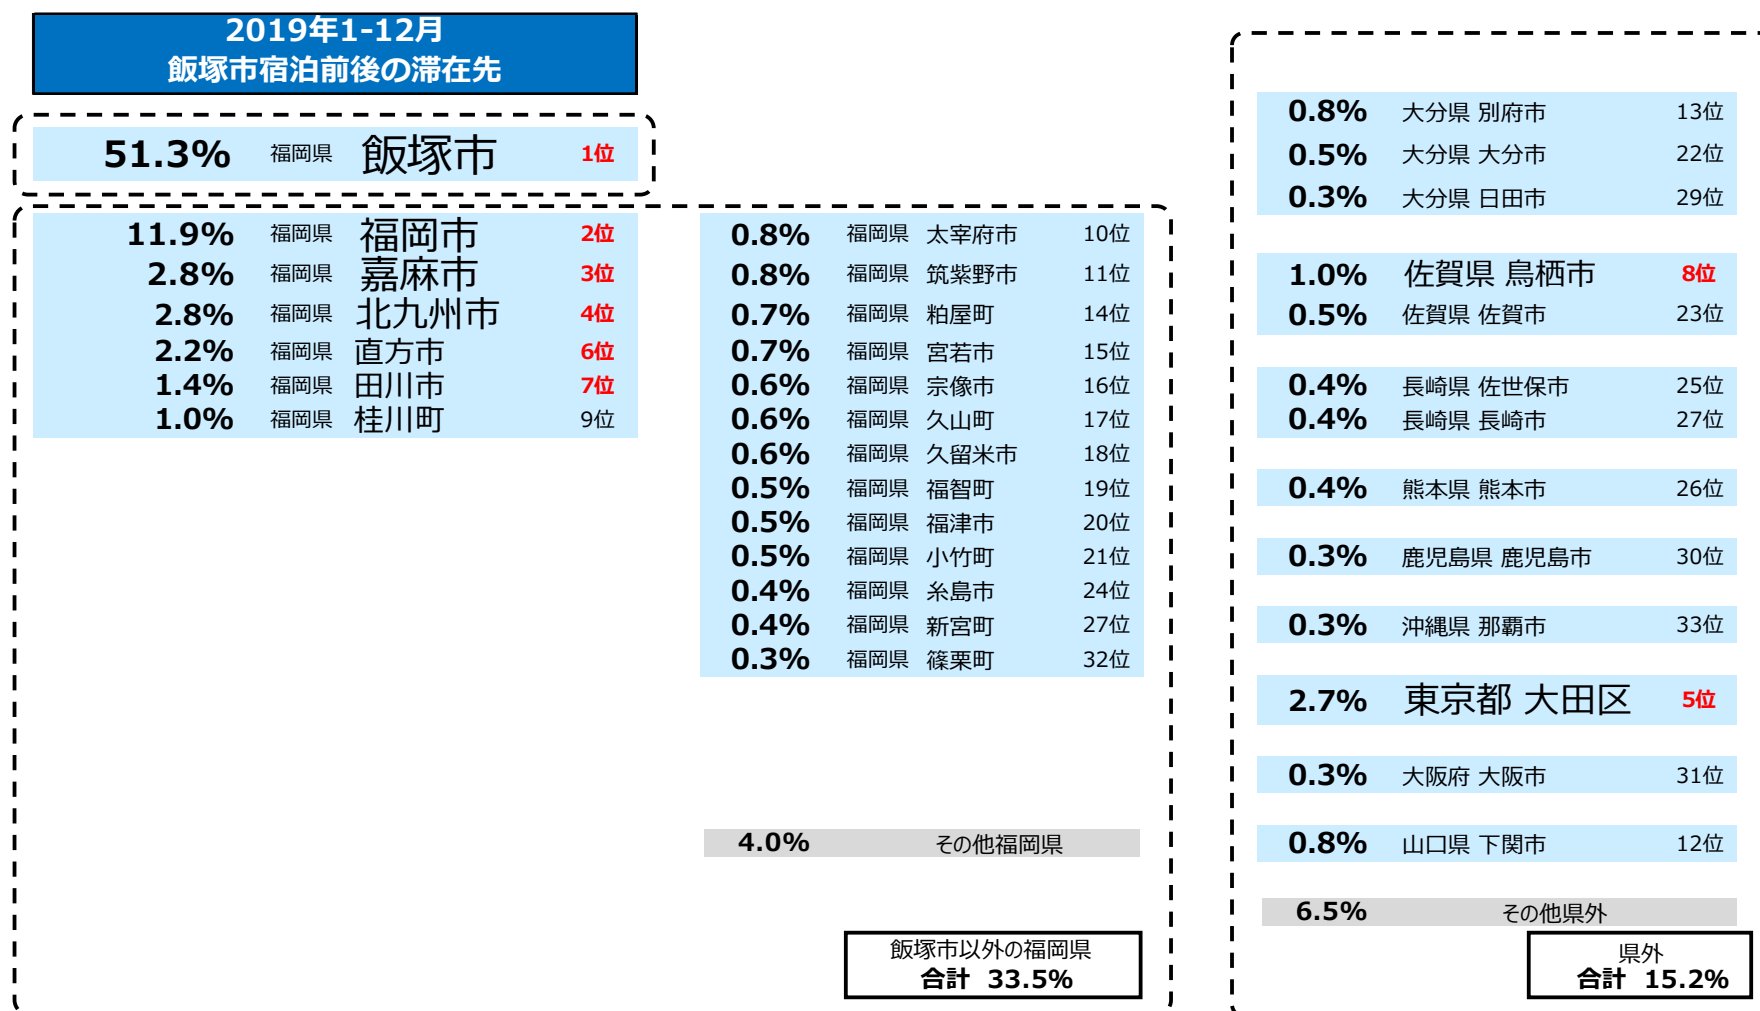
2019年1-12月
飯塚市宿泊前後の滞在先

51.3% 福岡県 飯塚市 1位

11.9% 福岡県 福岡市 2位
2.8% 福岡県 嘉麻市 3位
2.8% 福岡県 北九州市 4位
2.2% 福岡県 直方市 6位
1.4% 福岡県 田川市 7位
1.0% 福岡県 桂川町 9位

0.8% 福岡県 太宰府市 10位
0.8% 福岡県 筑紫野市 11位
0.7% 福岡県 粕屋町 14位
0.7% 福岡県 宮若市 15位
0.6% 福岡県 宗像市 16位
0.6% 福岡県 久山町 17位
0.6% 福岡県 久留米市 18位
0.5% 福岡県 福智町 19位
0.5% 福岡県 福津市 20位
0.5% 福岡県 小竹町 21位
0.4% 福岡県 糸島市 24位
0.4% 福岡県 新宮町 27位
0.3% 福岡県 篠栗町 32位

4.0% その他福岡県

飯塚市以外の福岡県
合計 33.5%

0.8% 大分県 別府市 13位
0.5% 大分県 大分市 22位
0.3% 大分県 日田市 29位

1.0% 佐賀県 鳥栖市 8位
0.5% 佐賀県 佐賀市 23位

0.4% 長崎県 佐世保市 25位
0.4% 長崎県 長崎市 27位

0.4% 熊本県 熊本市 26位

0.3% 鹿児島県 鹿児島市 30位

0.3% 沖縄県 那覇市 33位

2.7% 東京都 大田区 5位

0.3% 大阪府 大阪市 31位

0.8% 山口県 下関市 12位

6.5% その他県外

県外
合計 15.2%